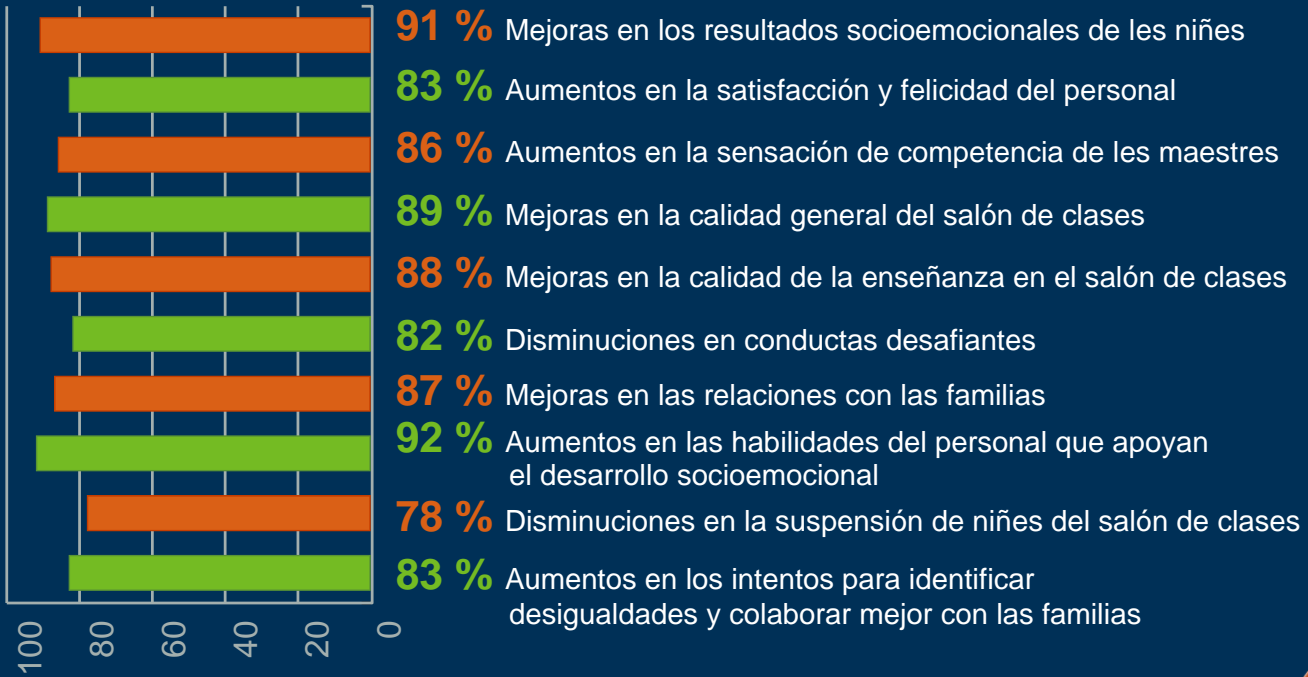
91 % Mejoras en los resultados socioemocionales de les niñes

83 % Aumentos en la satisfacción y felicidad del personal

86 % Aumentos en la sensación de competencia de les maestres

89 % Mejoras en la calidad general del salón de clases

88 % Mejoras en la calidad de la enseñanza en el salón de clases

82 % Disminuciones en conductas desafiantes

87 % Mejoras en las relaciones con las familias

92 % Aumentos en las habilidades del personal que apoyan el desarrollo socioemocional

78 % Disminuciones en la suspensión de niñes del salón de clases

83 % Aumentos en los intentos para identificar desigualdades y colaborar mejor con las familias

100 80 60 40 20 0